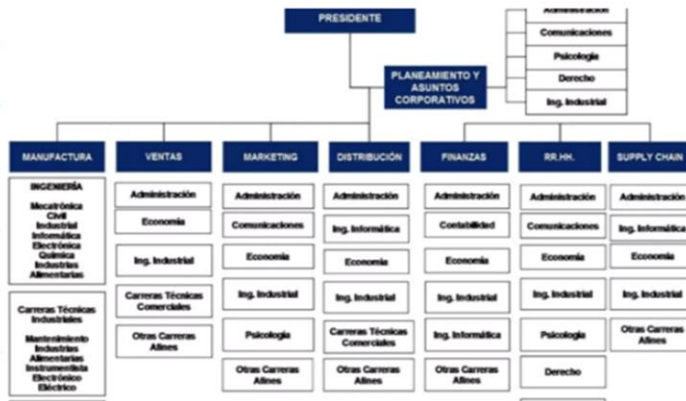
PRESIDENTE

Administración
Comunicaciones
Psicología
Derecho
Ing. Industrial

PLANEAMIENTO Y ASUNTOS CORPORATIVOS

MANUFACTURA
INGENIERÍA
Mecatrónica
Civil
Industrial
Informática
Electrónica
Química
Industrias Alimentarias

Carreras Técnicas Industriales
Mantenimiento
Industrias Alimentarias
Instrumentista
Electrónico
Eléctrico

VENTAS
Administración
Economía
Ing. Industrial
Carreras Técnicas Comerciales
Otras Carreras Afines

MARKETING
Administración
Comunicaciones
Economía
Ing. Industrial
Psicología
Otras Carreras Afines

DISTRIBUCIÓN
Administración
Ing. Informática
Economía
Ing. Industrial
Carreras Técnicas Comerciales
Otras Carreras Afines

FINANZAS
Administración
Contabilidad
Economía
Ing. Industrial
Ing. Informática
Otras Carreras Afines

RR.HH.
Administración
Comunicaciones
Economía
Ing. Industrial
Psicología
Derecho

SUPPLY CHAIN
Administración
Ing. Informática
Economía
Ing. Industrial
Otras Carreras Afines